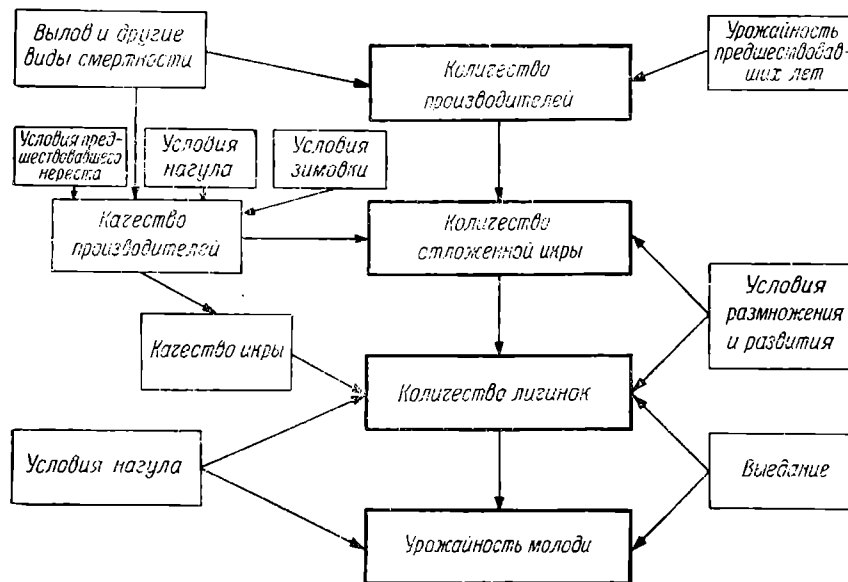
Вылов и другие виды смертности

Количество производителей

Урожайность предшествовавших лет

Условия предшествовавшего нереста

Условия нагула

Условия зимовки

Качество производителей

Количество отложенной икры

Условия размножения и развития

Качество икры

Количество личинок

Условия нагула

Выедание

Урожайность молоди